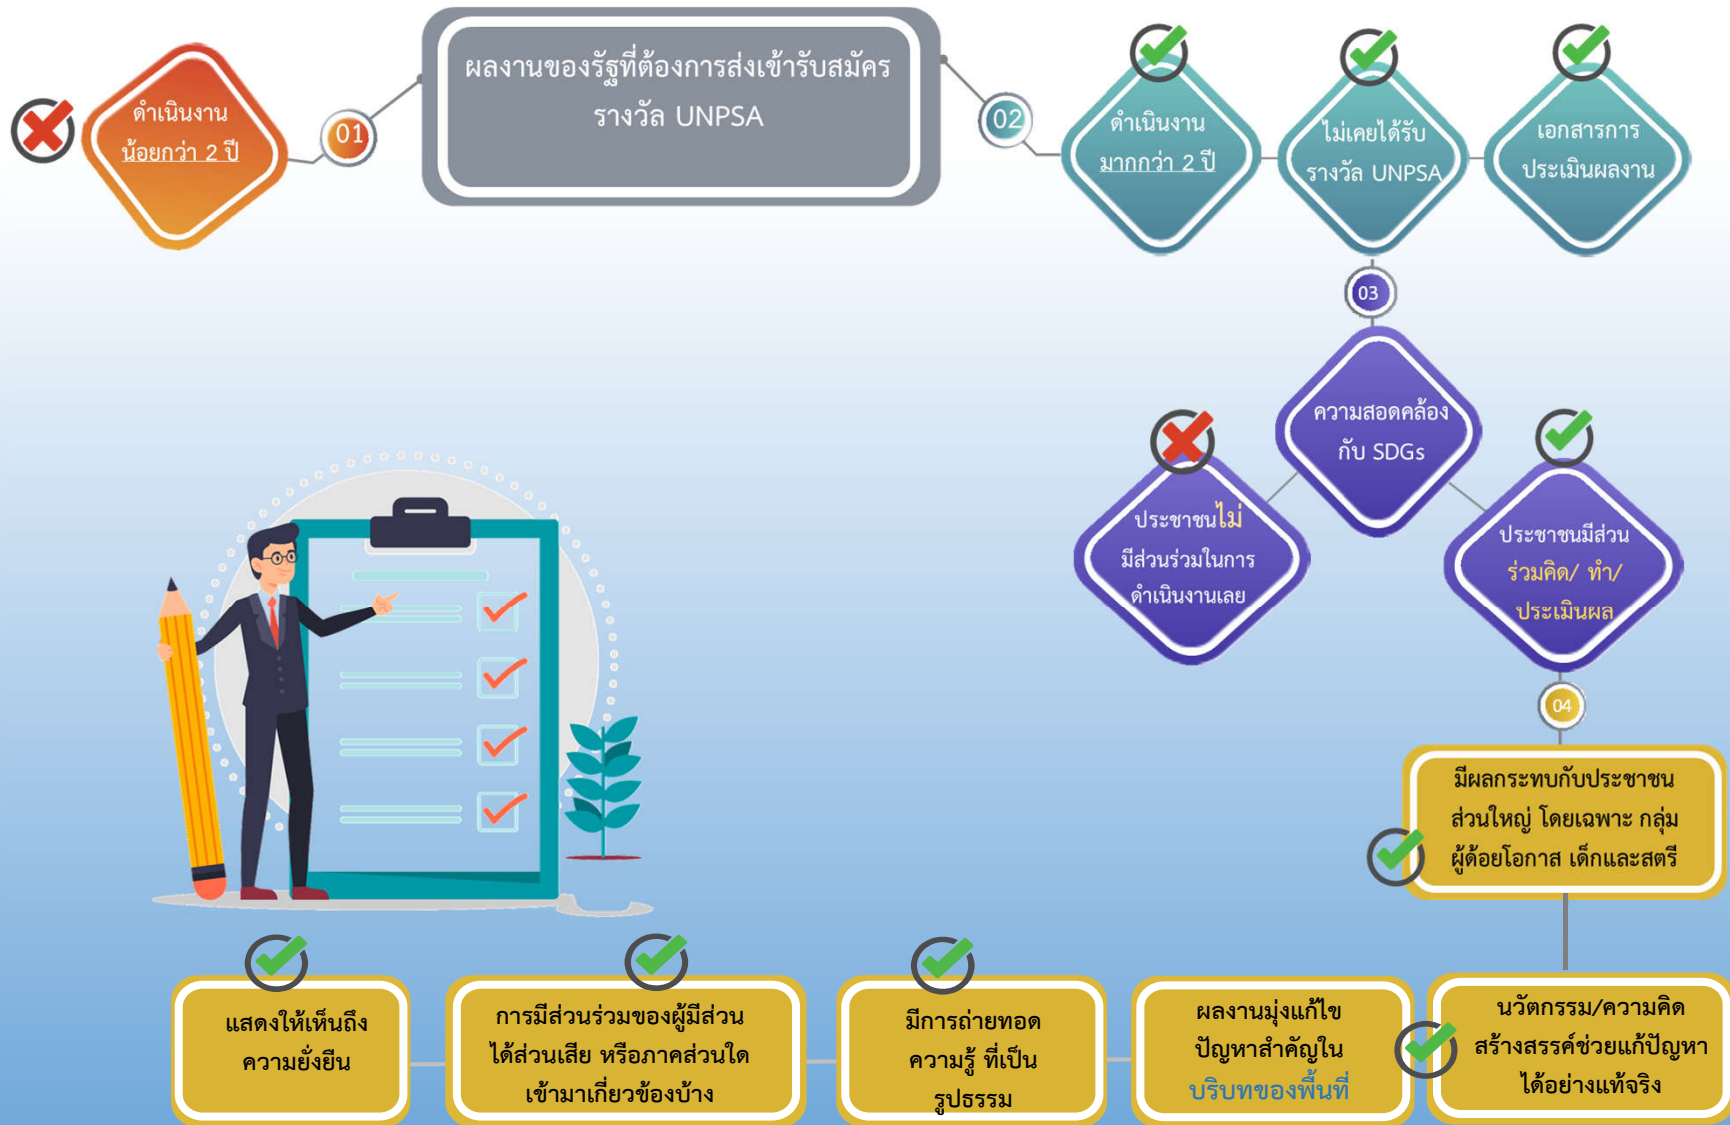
ดำเนินงาน
น้อยกว่า 2 ปี

01

ผลงานของรัฐที่ต้องการส่งเข้ารับสมัคร รางวัล UNPSA

02

ดำเนินงาน
มากกว่า 2 ปี

ไม่เคยได้รับ
รางวัล UNPSA

เอกสารการ
ประเมินผลงาน

03

ความสอดคล้อง
กับ SDGs

ประชาชนไม่
มีส่วนร่วมในการ
ดำเนินงานเลย

ประชาชนมีส่วน
ร่วมคิด/ ทำ/
ประเมินผล

04

มีผลกระทบกับประชาชน
ส่วนใหญ่ โดยเฉพาะ กลุ่ม
ผู้ด้อยโอกาส เด็กและสตรี

แสดงให้เห็นถึง
ความยั่งยืน

การมีส่วนร่วมของผู้มีส่วน
ได้ส่วนเสีย หรือภาคส่วนใด
เข้ามาเกี่ยวข้องบ้าง

มีการถ่ายทอด
ความรู้ ที่เป็น
รูปธรรม

ผลงานมุ่งแก้ไข
ปัญหาสำคัญใน
บริบทของพื้นที่

นวัตกรรม/ความคิด
สร้างสรรค์ช่วยแก้ปัญหา
ได้อย่างแท้จริง